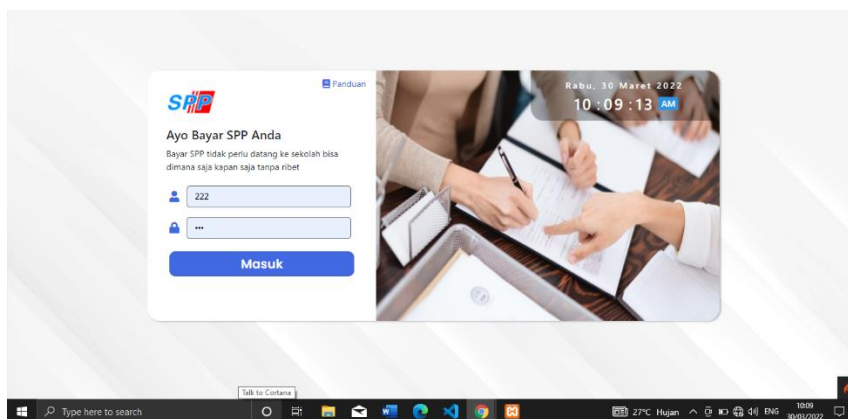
Panduan

SPP

Ayo Bayar SPP Anda

Bayar SPP tidak perlu datang ke sekolah bisa dimana saja kapan saja tanpa ribet

222

•••

Masuk

Rabu, 30 Maret 2022

10 : 09 : 13 AM

Talk to Cortana

Type here to search

27°C Hujan ENG 10:09 30/03/2022